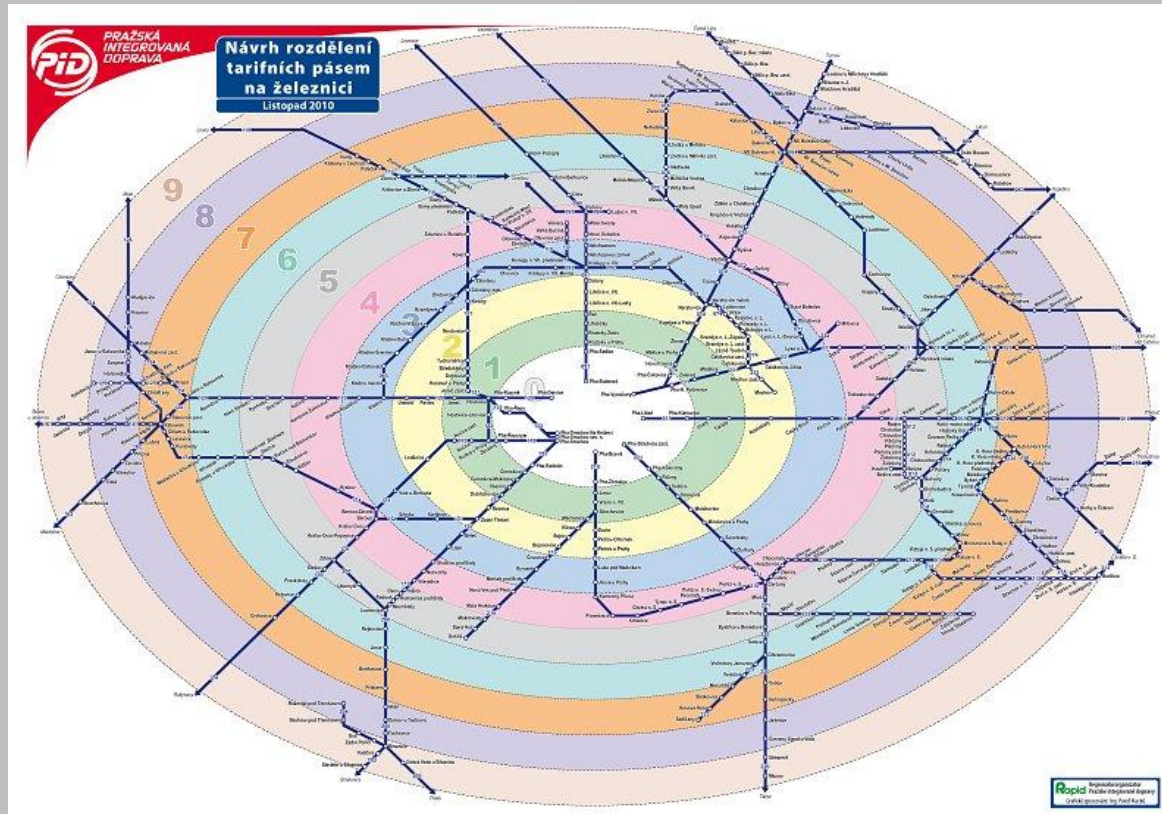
PID PRAŽSKÁ INTEGROVANÁ DOPRAVA

Návrh rozdělení tarifních pásem na železnici
Listopad 2010

9
8
7
6
5
4
3
2
1
0

Praha-Libeň
Praha-Vysočany
Praha-Smíchov
Praha-Bubeneč
Praha hl.n.
Praha Masarykovo n.
Praha-Holešovice
Praha-Hostivař
Praha-Uhříněves
Praha-Radotín
Praha-Braník
Praha-Krč
Praha-Zličín
Praha-Ruzyně
Praha-Čakovice
Praha-Kbely
Praha-Běchovice
Praha-Vršovice
Praha-Modřany
Praha-Klánovice
Praha-Horní Počernice
Praha-Hrdlořezy
Praha-Řeporyje
Praha-Stodůlky
Praha-Velká Chuchle
Praha-Zbraslav
Praha-Komořany
Praha-Kyje
Praha-Satalice
Praha-Lysolaje
Roztoky u Prahy
Úvaly
Kralupy nad Vltavou
Řevnice
Beroun
Dobříš
Mělník
Kolín
Benešov u Prahy
Kladno
Slaný
Rakovník
Neratovice
Všetaty
Lysá nad Labem
Nymburk
Český Brod
Poříčany
Velim
Pečky
Mladá Boleslav
Strančice
Čerčany
Vrané nad Vltavou
Čisovice
Mníšek pod Brdy
Karlštejn
Zdice
Hořovice
Lužná u Rakovníka
Nové Strašecí
Brandýs nad Labem
Čelákovice
Stará Boleslav
Milovice
Kostelec nad Černými lesy
Sázava
Votice

Ropid Regionální organizátor Pražské integrované dopravy
Grafické zpracování: Ing. Pavel Kuchař